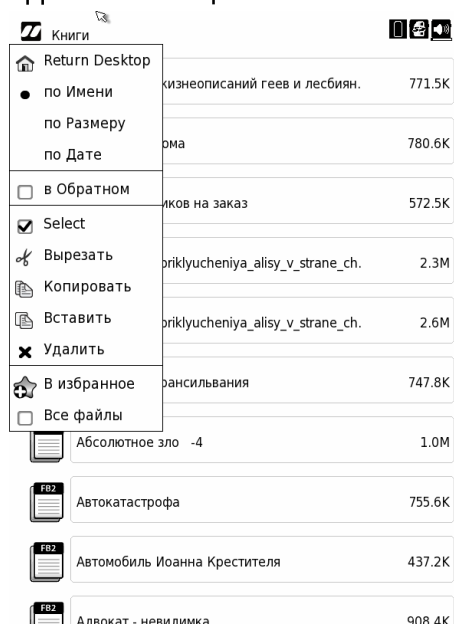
Книги

Return Desktop
по Имени
по Размеру
по Дате
в Обратном
Select
Вырезать
Копировать
Вставить
Удалить
В избранное
Все файлы

кизнеописаний геев и лесбиян. 771.5K
ома 780.6K
иков на заказ 572.5K
priklyucheniya_alisy_v_strane_ch. 2.3M
priklyucheniya_alisy_v_strane_ch. 2.6M
рансильвания 747.8K
Абсолютное зло -4 1.0M
FB2
Автокатастрофа 755.6K
FB2
Автомобиль Иоанна Крестителя 437.2K
FB2
Адвокат - невидимка 908.4K